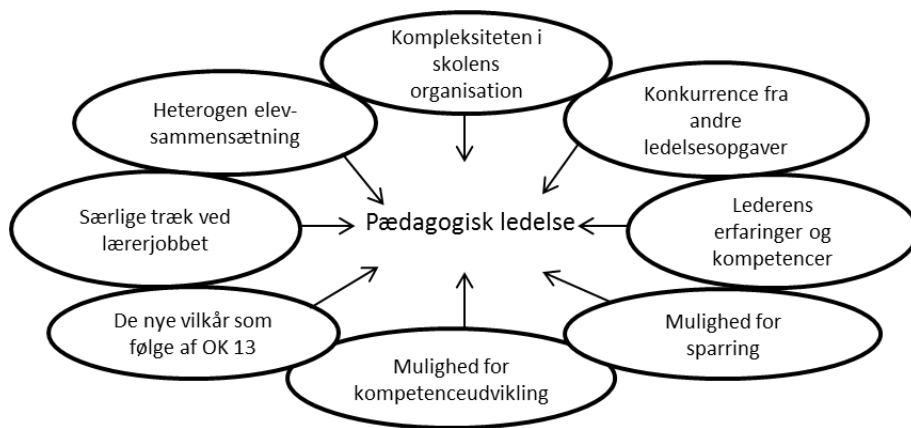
Kompleksiteten i skolens organisation

Heterogen elevsammensætning

Konkurrence fra andre ledelsesopgaver

Særlige træk ved lærerjobbet

Pædagogisk ledelse

Lederens erfaringer og kompetencer

De nye vilkår som følge af OK 13

Mulighed for sparring

Mulighed for kompetenceudvikling